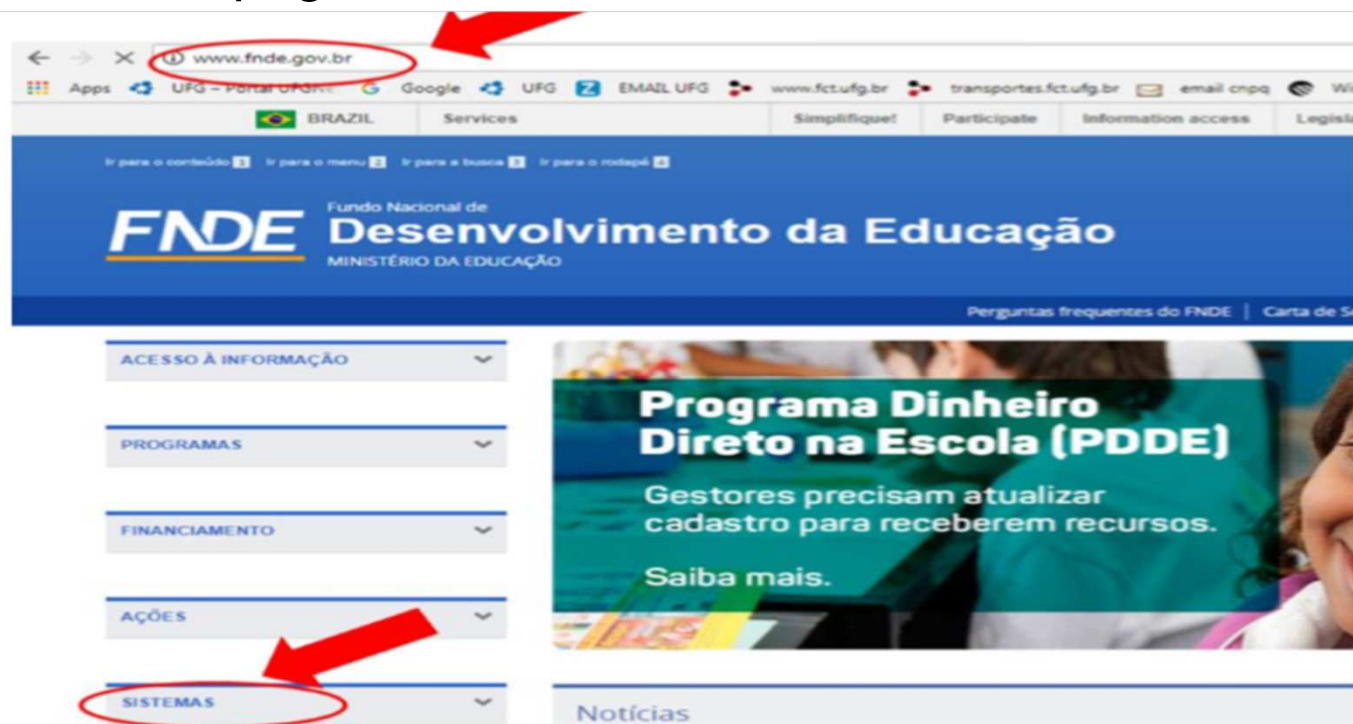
www.fnde.gov.br

Apps UFG – Portal UFG G Google UFG EMAIL UFG www.fct.ufg.br transportes.fct.ufg.br email cnpq

BRAZIL Services Simplifique! Participate Information access Legisl

Ir para o conteúdo 1 Ir para o menu 2 Ir para a busca 3 Ir para o rodapé 4

FNDE Fundo Nacional de Desenvolvimento da Educação MINISTÉRIO DA EDUCAÇÃO

Perguntas frequentes do FNDE | Carta de S

ACESSO À INFORMAÇÃO

PROGRAMAS

FINANCIAMENTO

AÇÕES

SISTEMAS

Programa Dinheiro Direto na Escola (PDDE)

Gestores precisam atualizar cadastro para receberem recursos.

Saiba mais.

Notícias